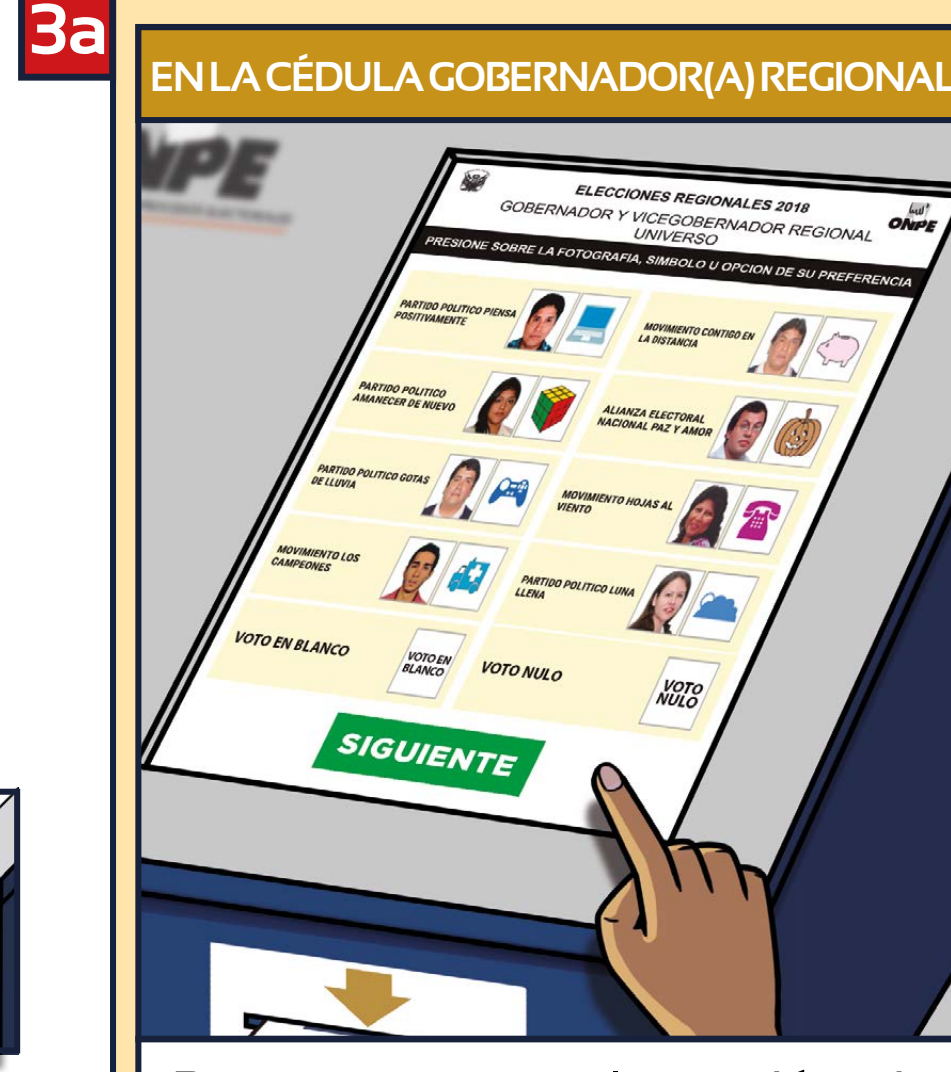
3a

EN LA CÉDULA GOBERNADOR(A) REGIONAL

NPE

ELECCIONES REGIONALES 2018
GOBERNADOR Y VICEGOBERNADOR REGIONAL
UNIVERSO

ONPE

PRESIONE SOBRE LA FOTOGRAFIA, SIMBOLO U OPCION DE SU PREFERENCIA

PARTIDO POLITICO PIENSA POSITIVAMENTE

MOVIMIENTO CONTIGO EN LA DISTANCIA

PARTIDO POLITICO AMANECER DE NUEVO

ALIANZA ELECTORAL NACIONAL PAZ Y AMOR

PARTIDO POLITICO GOTAS DE LLUVIA

MOVIMIENTO HOJAS AL VIENTO

MOVIMIENTO LOS CAMPEONES

PARTIDO POLITICO LUNA LLENA

VOTO EN BLANCO

VOTO EN BLANCO

VOTO NULO

VOTO NULO

SIGUIENTE